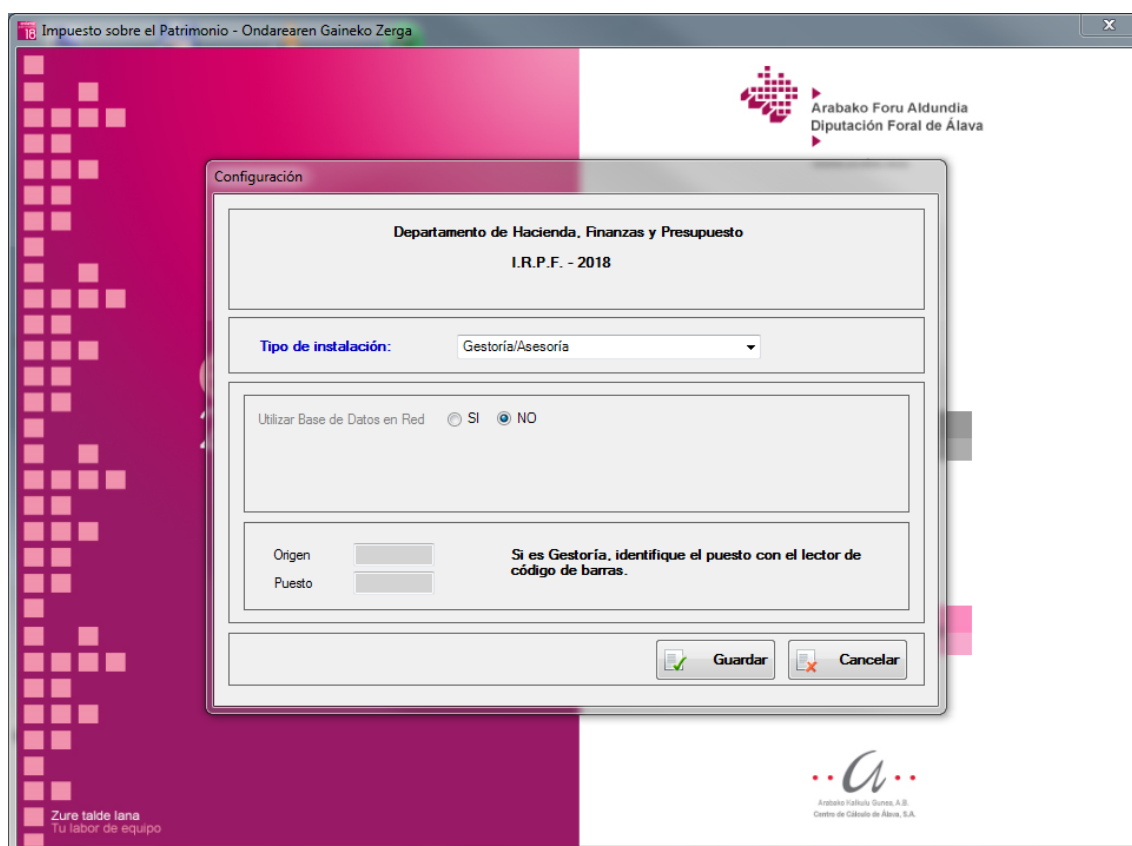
18 Impuesto sobre el Patrimonio - Ondarearen Gaineko Zerga

Arabako Foru Aldundia
Diputación Foral de Álava

Configuración

Departamento de Hacienda, Finanzas y Presupuesto
I.R.P.F. - 2018

Tipo de instalación: Gestoría/Asesoría

Utilizar Base de Datos en Red SI NO

Origen
Puesto

Si es Gestoría, identifique el puesto con el lector de código de barras.

Guardar
Cancelar

Zure talde lana
Tu labor de equipo

Arabako Kalkulu Gunea, A.B.
Centro de Cálculo de Álava, S.A.